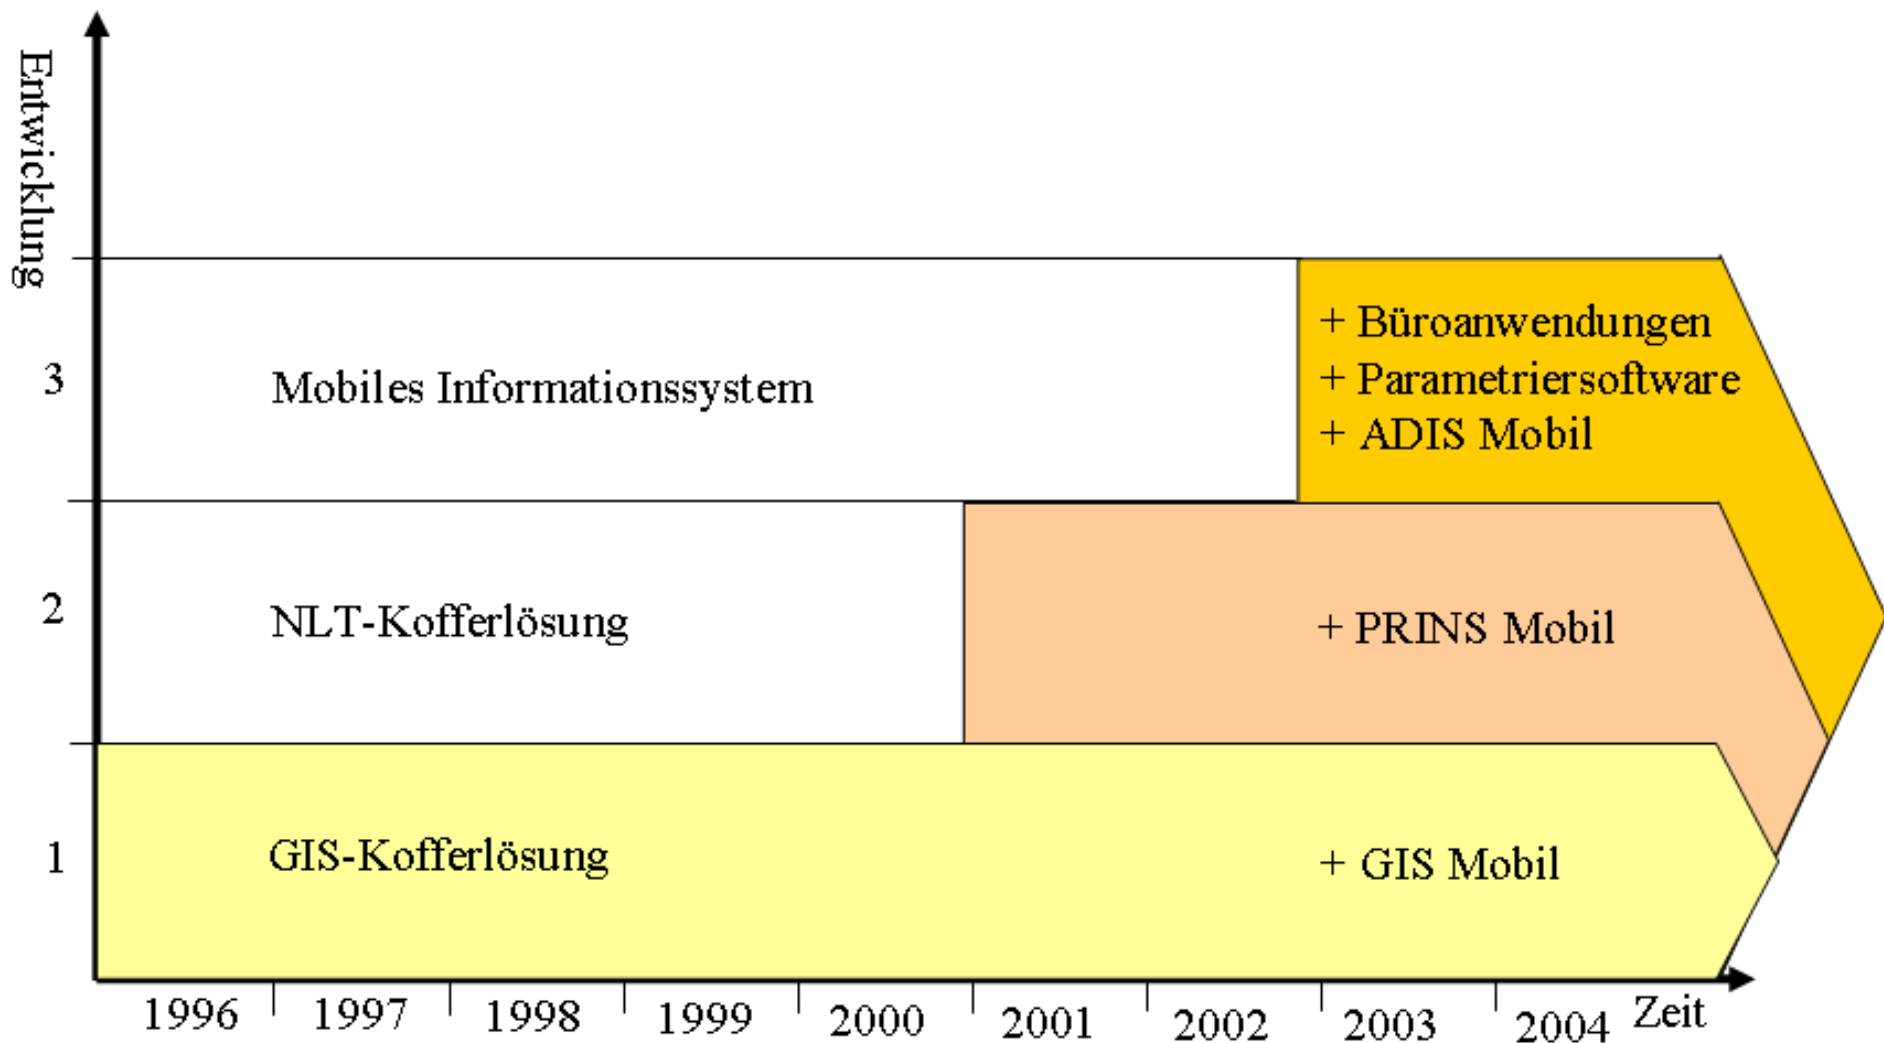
Entwicklung

3
Mobiles Informationssystem
+ Büroanwendungen
+ Parametriersoftware
+ ADIS Mobil

2
NLT-Kofferlösung
+ PRINS Mobil

1
GIS-Kofferlösung
+ GIS Mobil

1996
1997
1998
1999
2000
2001
2002
2003
2004
Zeit